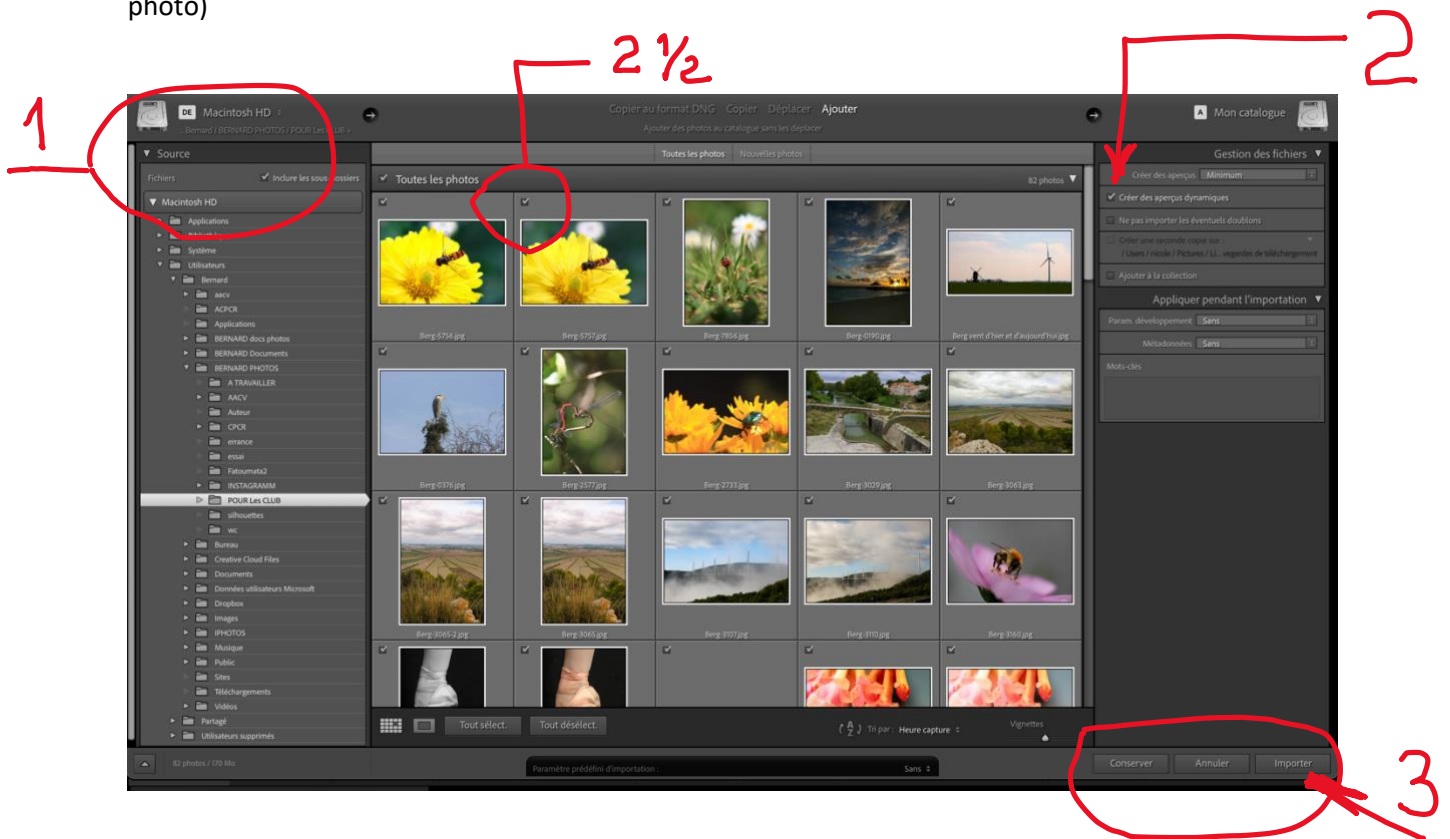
photo)

1

2 ½

2

3

DE Macintosh HD

...Bernard / BERNARD PHOTOS / POUR Les CLUB

Copier au format DNG Copier Déplacer Ajouter

Ajouter des photos au catalogue sans les déplacer

A Mon catalogue

▼ Source

Fichiers ✔ Inclure les sous-dossiers

▼ Macintosh HD

Applications
Bibliothèque
Système
Utilisateurs
Bernard
aacv
ACPCR
Applications
BERNARD docs photos
BERNARD Documents
BERNARD PHOTOS
A TRAVAILLER
AACV
Auteur
CPCR
errance
essai
Fatoumata2
INSTAGRAMM
POUR Les CLUB
silhouettes
wc
Bureau
Creative Cloud Files
Documents
Données utilisateurs Microsoft
Dropbox
Images
IPHOTOS
Musique
Public
Sites
Téléchargements
Vidéos
Partagé
Utilisateurs supprimés

Toutes les photos Nouvelles photos

✔ Toutes les photos 82 photos ▼

Berg-5756.jpg
Berg-5757.jpg
Berg-7804.jpg
Berg-0190.jpg
Berg vent d'hier et d'aujourd'hui.jpg
Berg-0376.jpg
Berg-2577.jpg
Berg-2733.jpg
Berg-3029.jpg
Berg-3063.jpg
Berg-3065-2.jpg
Berg-3065.jpg
Berg-3107.jpg
Berg-3110.jpg
Berg-3160.jpg

Gestion des fichiers ▼

Créer des aperçus Minimum

✔ Créer des aperçus dynamiques

Ne pas importer les éventuels doublons

Créer une seconde copie sur :
/ Users / nicole / Pictures / Li...vegardes de téléchargement

Ajouter à la collection

Appliquer pendant l'importation ▼

Param. développement Sans

Métadonnées Sans

Mots-clés

Tout sélect. Tout désélect.

Tri par : Heure capture

Vignettes

82 photos / 170 Mo

Paramètre prédéfini d'importation : Sans

Conserver Annuler Importer